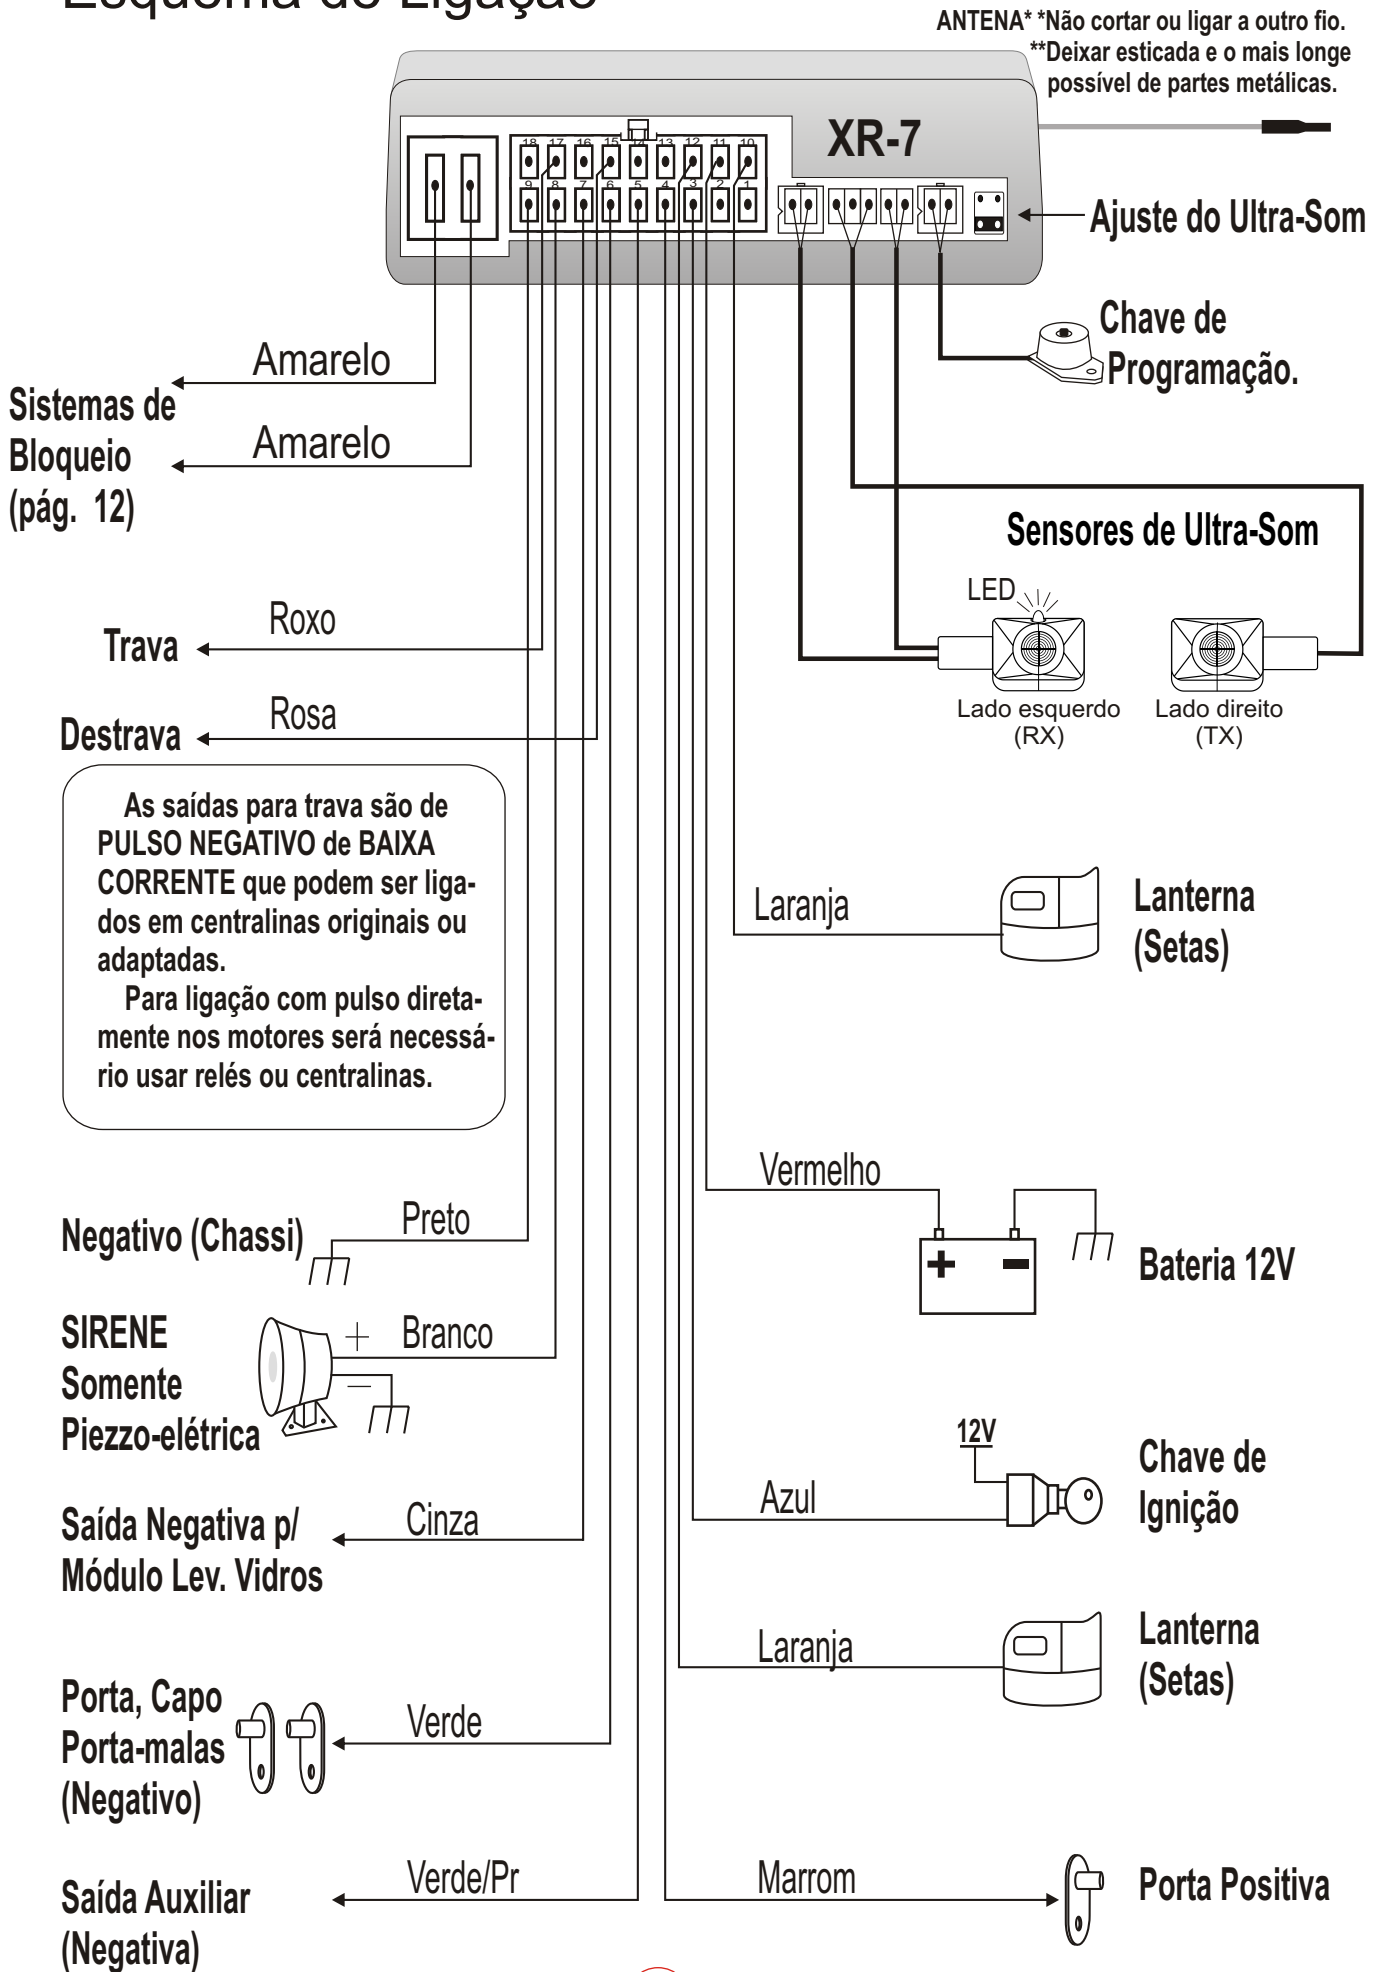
Esquema de Ligação

ANTENA* *Não cortar ou ligar a outro fio.
**Deixar esticada e o mais longe possível de partes metálicas.

XR-7

18 17 16 15 14 13 12 11 10
9 8 7 6 5 4 3 2 1

Ajuste do Ultra-Som

Chave de Programação.

Amarelo
Sistemas de Bloqueio (pág. 12)
Amarelo

Sensores de Ultra-Som
LED
Lado esquerdo (RX)
Lado direito (TX)

Roxo
Trava
Rosa
Destrava

As saídas para trava são de PULSO NEGATIVO de BAIXA CORRENTE que podem ser ligados em centralinas originais ou adaptadas.
Para ligação com pulso diretamente nos motores será necessário usar relés ou centralinas.

Laranja
Lanterna (Setas)

Vermelho
Bateria 12V

Negativo (Chassi)
Preto

SIRENE Somente Piezzo-elétrica
Branco

12V
Chave de Ignição
Azul

Saída Negativa p/ Módulo Lev. Vidros
Cinza

Laranja
Lanterna (Setas)

Porta, Capo Porta-malas (Negativo)
Verde

Saída Auxiliar (Negativa)
Verde/Pr

Marrom
Porta Positiva